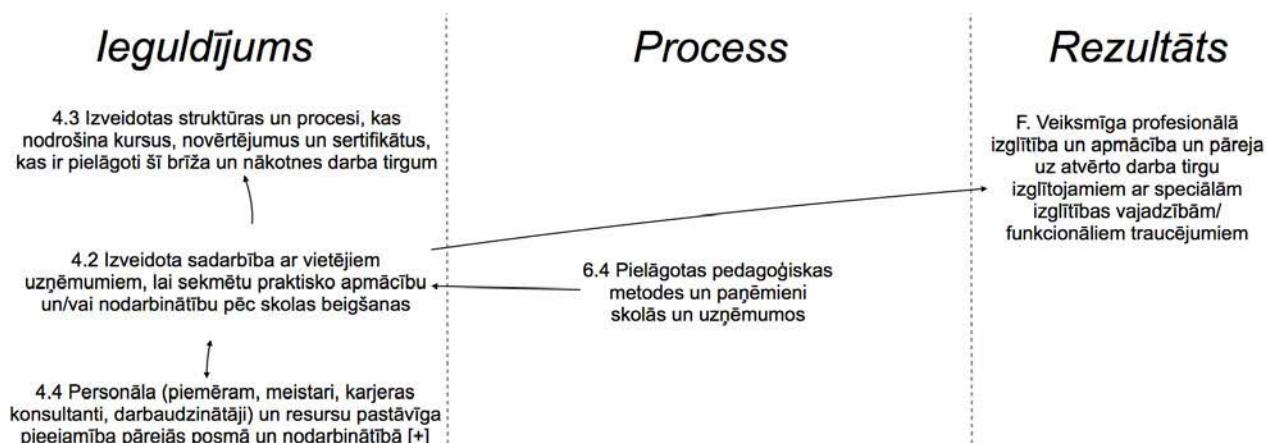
Ieguldījums

Process

Rezultāts

4.3 Izveidotas struktūras un procesi, kas nodrošina kursus, novērtējumus un sertifikātus, kas ir pielāgoti šī brīža un nākotnes darba tirgum

F. Veiksmīga profesionālā izglītība un apmācība un pāreja uz atvērto darba tirgu izglītojamiem ar speciālām izglītības vajadzībām/ funkcionāliem traucējumiem

4.2 Izveidota sadarbība ar vietējiem uzņēmumiem, lai sekmētu praktisko apmācību un/vai nodarbinātību pēc skolas beigšanas

6.4 Pielāgotas pedagoģiskas metodes un paņēmieni skolās un uzņēmumos

4.4 Personāla (piemēram, meistari, karjeras konsultanti, darbaudzinātāji) un resursu pastāvīga pieejamība pārejas posmā un nodarbinātībā [+]